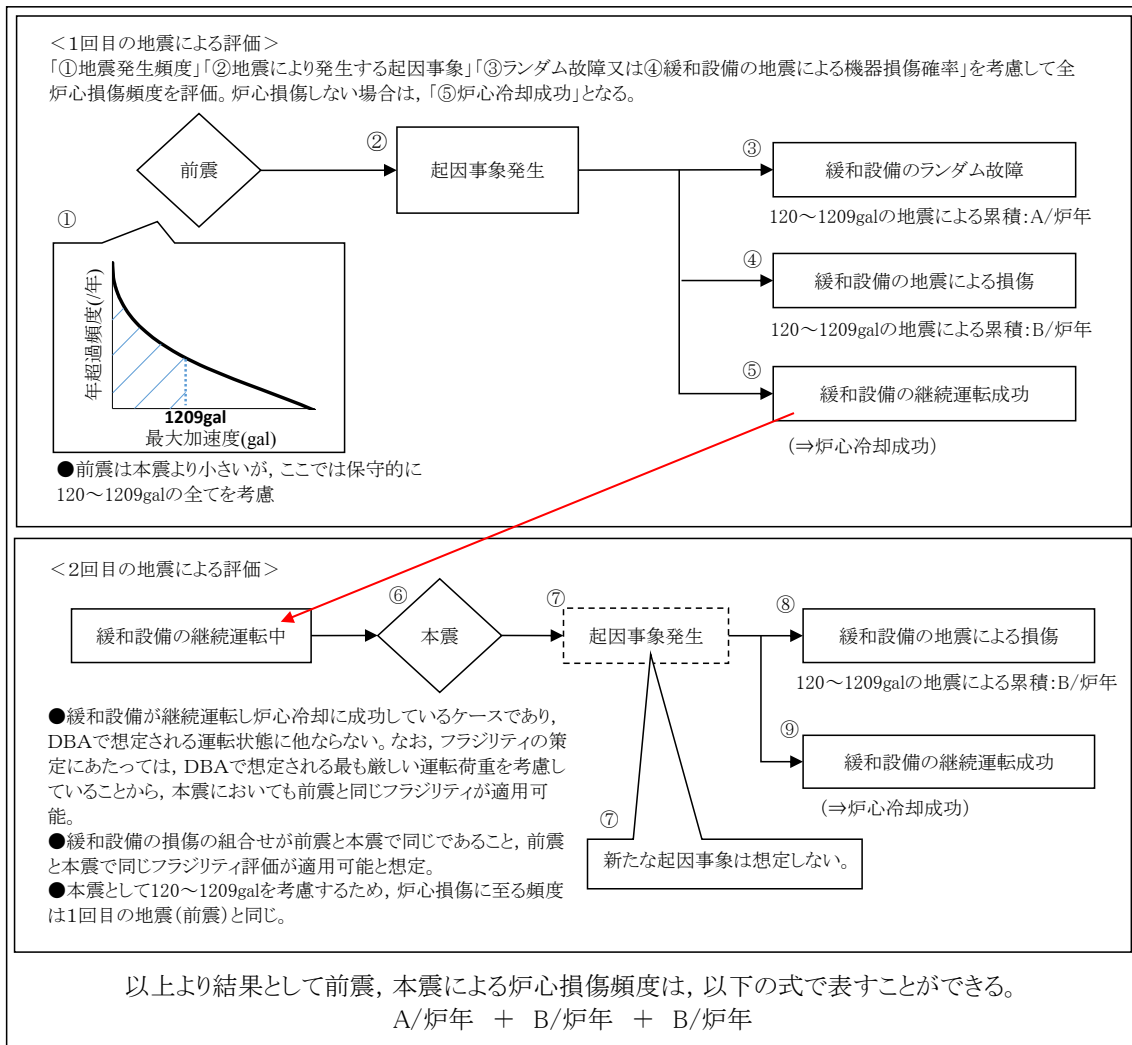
＜1回目の地震による評価＞
「①地震発生頻度」「②地震により発生する起因事象」「③ランダム故障又は④緩和設備の地震による機器損傷確率」を考慮して全炉心損傷頻度を評価。炉心損傷しない場合は，「⑤炉心冷却成功」となる。

前震

②

起因事象発生

③

緩和設備のランダム故障

120～1209galの地震による累積:A/炉年

①

年超過頻度(/年)

1209gal

最大加速度(gal)

④

緩和設備の地震による損傷

120～1209galの地震による累積:B/炉年

⑤

緩和設備の継続運転成功

(⇒炉心冷却成功)

●前震は本震より小さいが，ここでは保守的に120～1209galの全てを考慮

＜2回目の地震による評価＞

緩和設備の継続運転中

⑥

本震

⑦

起因事象発生

⑧

緩和設備の地震による損傷

120～1209galの地震による累積:B/炉年

⑨

緩和設備の継続運転成功

(⇒炉心冷却成功)

●緩和設備が継続運転し炉心冷却に成功しているケースであり，DBAで想定される運転状態に他ならない。なお，フラジリティの策定にあたっては，DBAで想定される最も厳しい運転荷重を考慮していることから，本震においても前震と同じフラジリティが適用可能。
●緩和設備の損傷の組合せが前震と本震で同じであること，前震と本震で同じフラジリティ評価が適用可能と想定。
●本震として120～1209galを考慮するため，炉心損傷に至る頻度は1回目の地震(前震)と同じ。

⑦

新たな起因事象は想定しない。

以上より結果として前震，本震による炉心損傷頻度は，以下の式で表すことができる。
A/炉年 ＋ B/炉年 ＋ B/炉年